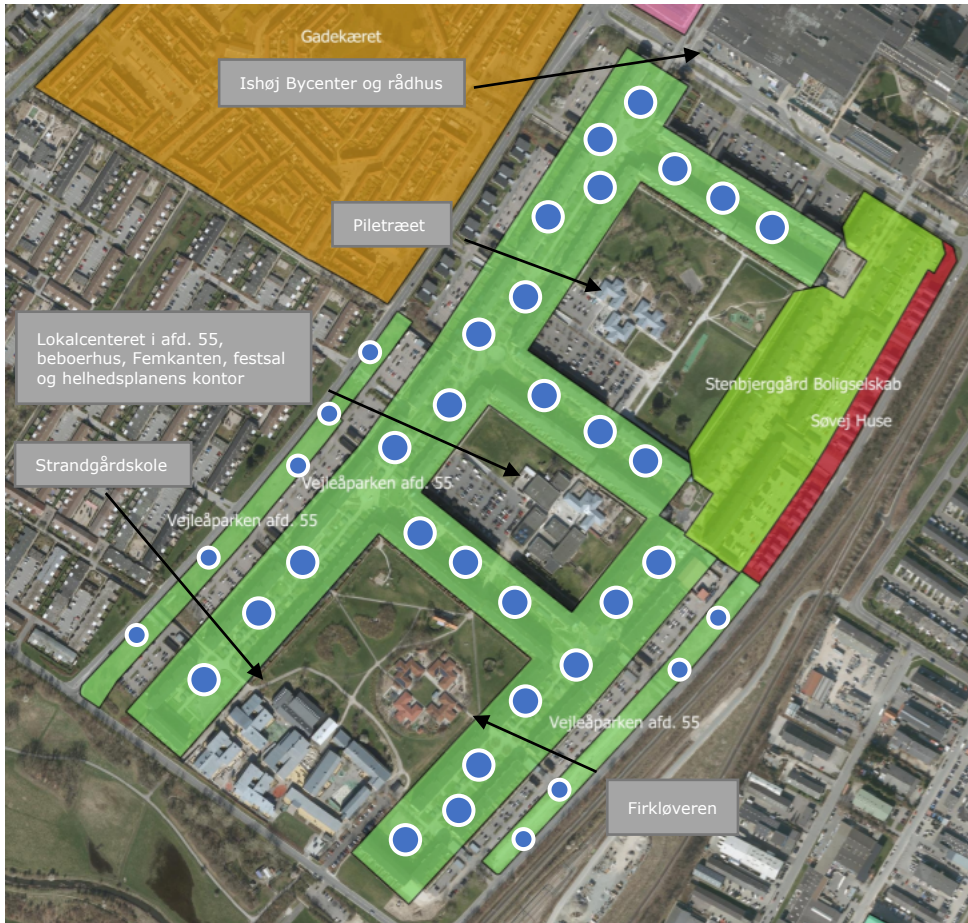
Gadekæret

Ishøj Bycenter og rådhus

Piletræet

Lokalcenteret i afd. 55, beboerhus, Femkanten, festsal og helhedsplanens kontor

Stenbjerggård Boligselskab

Søvej Huse

Strandgårdskole

Vejleåparken afd. 55

Vejleåparken afd. 55

Vejleåparken afd. 55

Firkløveren